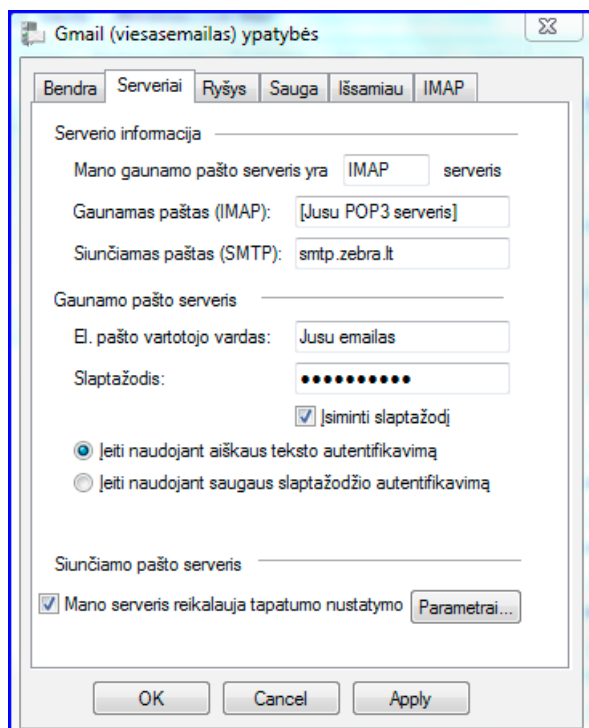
Gmail (viesasemailas) ypatybės

Bendra | Serveriai | Ryšys | Sauga | Išsamiau | IMAP

Serverio informacija

Mano gaunamo pašto serveris yra IMAP serveris

Gaunamas paštas (IMAP): [Jusu POP3 serveris]

Siunčiamas paštas (SMTP): smtp.zebra.lt

Gaunamo pašto serveris

El. pašto vartotojo vardas: Jusu emailas

Slaptažodis: ●●●●●●●●●●

Įsiminti slaptažodį

Įeiti naudojant aiškaus teksto autentifikavimą

Įeiti naudojant saugaus slaptažodžio autentifikavimą

Siunčiamo pašto serveris

Mano serveris reikalauja tapatumo nustatymo Parametrai...

OK Cancel Apply